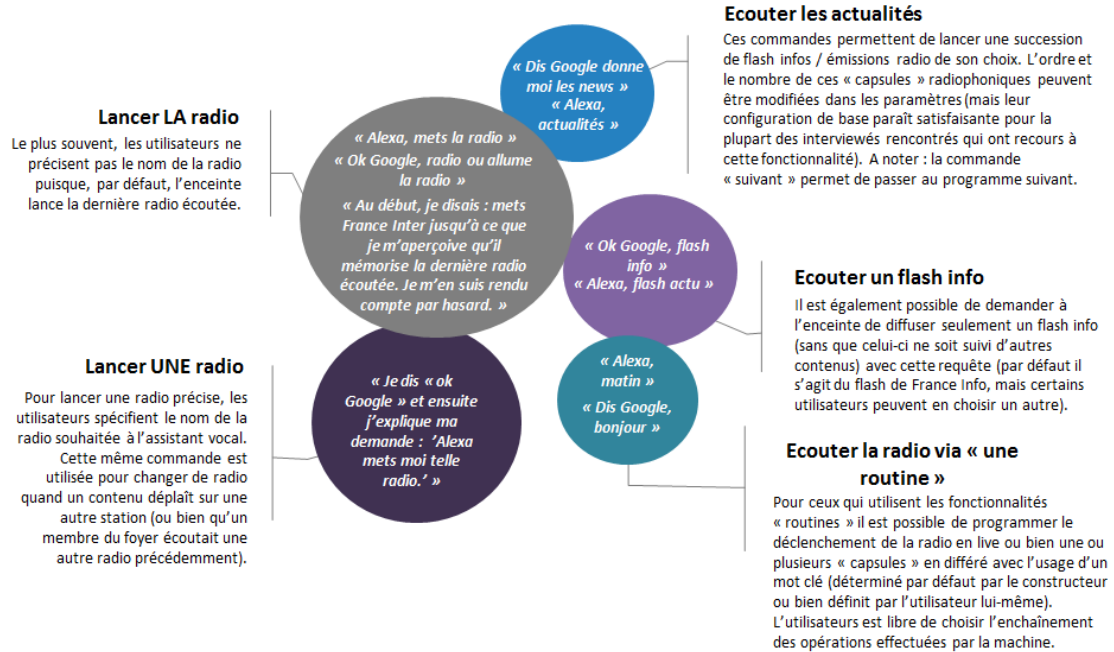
Ecouter les actualités

Ces commandes permettent de lancer une succession de flash infos / émissions radio de son choix. L'ordre et le nombre de ces « capsules » radiophoniques peuvent être modifiées dans les paramètres (mais leur configuration de base paraît satisfaisante pour la plupart des interviewés rencontrés qui ont recours à cette fonctionnalité). A noter : la commande « suivant » permet de passer au programme suivant.

« Dis Google donne moi les news »
« Alexa, actualités »

Lancer LA radio

Le plus souvent, les utilisateurs ne précisent pas le nom de la radio puisque, par défaut, l'enceinte lance la dernière radio écoutée.

« Alexa, mets la radio »
« Ok Google, radio ou allume la radio »
« Au début, je disais : mets France Inter jusqu'à ce que je m'aperçoive qu'il mémorise la dernière radio écoutée. Je m'en suis rendu compte par hasard. »

« Ok Google, flash info »
« Alexa, flash actu »

Ecouter un flash info

Il est également possible de demander à l'enceinte de diffuser seulement un flash info (sans que celui-ci ne soit suivi d'autres contenus) avec cette requête (par défaut il s'agit du flash de France Info, mais certains utilisateurs peuvent en choisir un autre).

Lancer UNE radio

Pour lancer une radio précise, les utilisateurs spécifient le nom de la radio souhaitée à l'assistant vocal. Cette même commande est utilisée pour changer de radio quand un contenu déplaît sur une autre station (ou bien qu'un membre du foyer écoutait une autre radio précédemment).

« Je dis « ok Google » et ensuite j'explique ma demande : 'Alexa mets moi telle radio.' »

« Alexa, matin »
« Dis Google, bonjour »

Ecouter la radio via « une routine »

Pour ceux qui utilisent les fonctionnalités « routines » il est possible de programmer le déclenchement de la radio en live ou bien une ou plusieurs « capsules » en différé avec l'usage d'un mot clé (déterminé par défaut par le constructeur ou bien définit par l'utilisateur lui-même). L'utilisateurs est libre de choisir l'enchaînement des opérations effectuées par la machine.